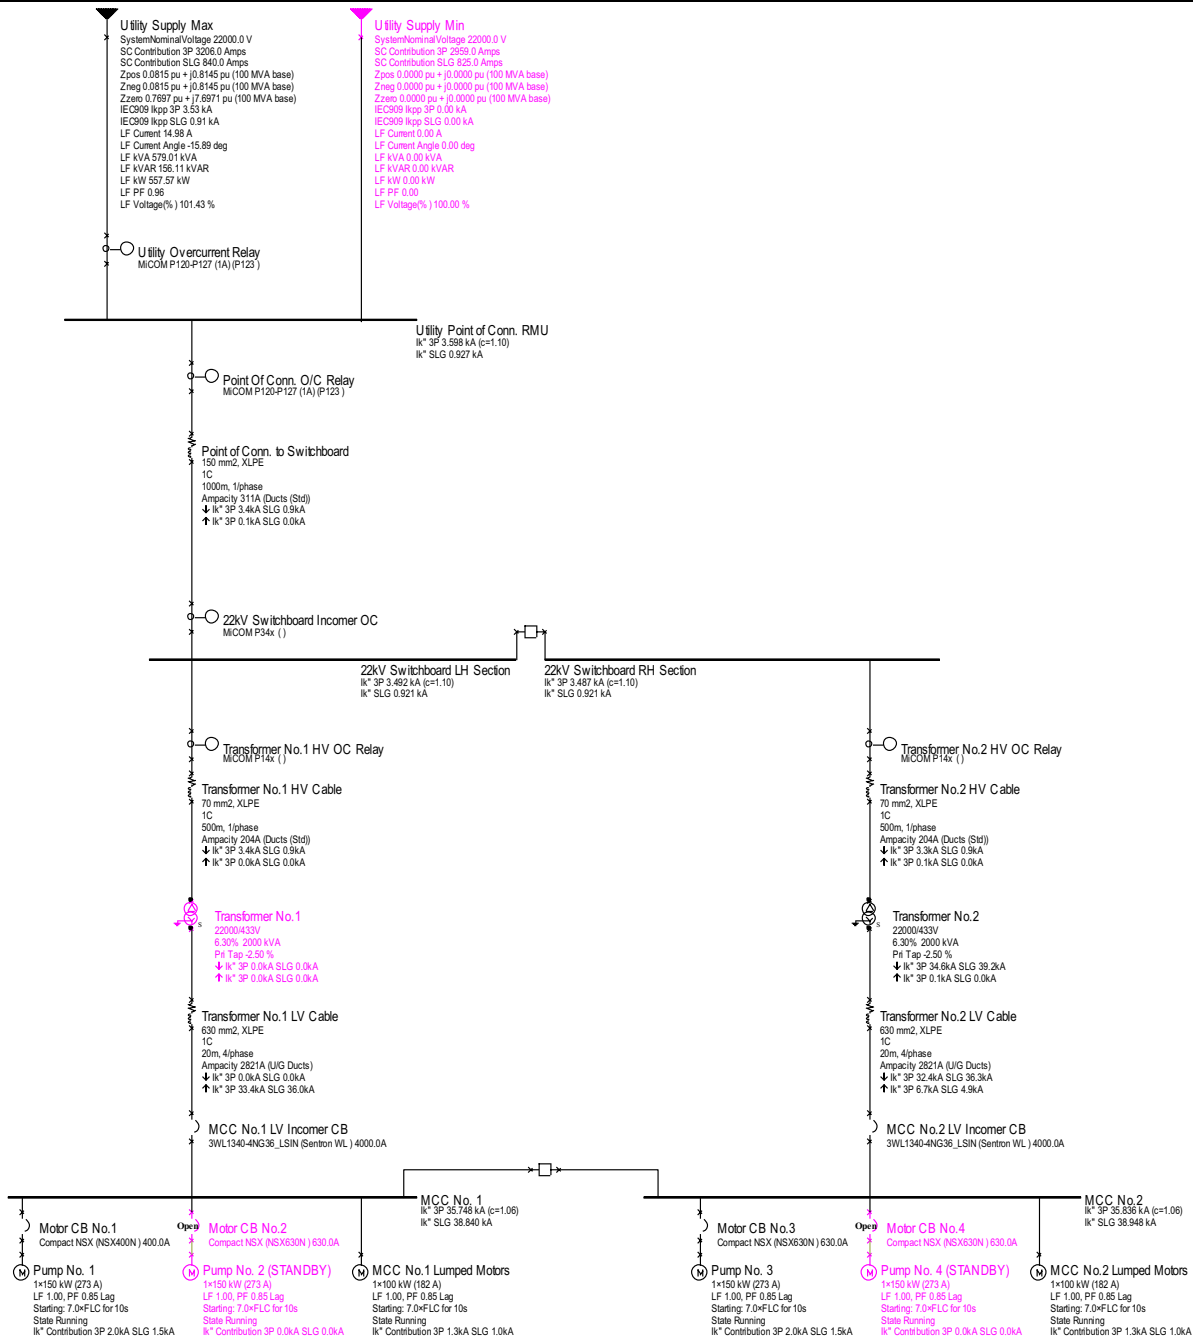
Utility Supply Max
SystemNominalVoltage 22000.0 V
SC Contribution 3P 3206.0 Amps
SC Contribution SLG 840.0 Amps
Zpos 0.0815 pu + j0.8145 pu (100 MVA base)
Zneg 0.0815 pu + j0.8145 pu (100 MVA base)
Zzero 0.7697 pu + j7.6971 pu (100 MVA base)
IEC909 Ikpp 3P 3.53 kA
IEC909 Ikpp SLG 0.91 kA
LF Current 14.98 A
LF Current Angle -15.89 deg
LF kVA 579.01 kVA
LF kVAR 156.11 kVAR
LF kW 557.57 kW
LF PF 0.96
LF Voltage(%) 101.43 %

Utility Supply Min
SystemNominalVoltage 22000.0 V
SC Contribution 3P 2959.0 Amps
SC Contribution SLG 825.0 Amps
Zpos 0.0000 pu + j0.0000 pu (100 MVA base)
Zneg 0.0000 pu + j0.0000 pu (100 MVA base)
Zzero 0.0000 pu + j0.0000 pu (100 MVA base)
IEC909 Ikpp 3P 0.00 kA
IEC909 Ikpp SLG 0.00 kA
LF Current 0.00 A
LF Current Angle 0.00 deg
LF kVA 0.00 kVA
LF kVAR 0.00 kVAR
LF kW 0.00 kW
LF PF 0.00
LF Voltage(%) 100.00 %

Utility Overcurrent Relay
MiCOM P120-P127 (1A) (P123)

Utility Point of Conn. RMU
Ik" 3P 3.598 kA (c=1.10)
Ik" SLG 0.927 kA

Point Of Conn. O/C Relay
MiCOM P120-P127 (1A) (P123)

Point of Conn. to Switchboard
150 mm2, XLPE
1C
1000m, 1/phase
Ampacity 311A (Ducts (Std))
↓ Ik" 3P 3.4kA SLG 0.9kA
↑ Ik" 3P 0.1kA SLG 0.0kA

22kV Switchboard Incomer OC
MiCOM P34x ( )

22kV Switchboard LH Section
Ik" 3P 3.492 kA (c=1.10)
Ik" SLG 0.921 kA

22kV Switchboard RH Section
Ik" 3P 3.487 kA (c=1.10)
Ik" SLG 0.921 kA

Transformer No.1 HV OC Relay
MiCOM P14x ( )

Transformer No.1 HV Cable
70 mm2, XLPE
1C
500m, 1/phase
Ampacity 204A (Ducts (Std))
↓ Ik" 3P 3.4kA SLG 0.9kA
↑ Ik" 3P 0.0kA SLG 0.0kA

Transformer No.2 HV OC Relay
MiCOM P14x ( )

Transformer No.2 HV Cable
70 mm2, XLPE
1C
500m, 1/phase
Ampacity 204A (Ducts (Std))
↓ Ik" 3P 3.3kA SLG 0.9kA
↑ Ik" 3P 0.1kA SLG 0.0kA

Transformer No.1
22000/433V
6.30% 2000 kVA
Pri Tap -2.50 %
↓ Ik" 3P 0.0kA SLG 0.0kA
↑ Ik" 3P 0.0kA SLG 0.0kA

Transformer No.2
22000/433V
6.30% 2000 kVA
Pri Tap -2.50 %
↓ Ik" 3P 34.6kA SLG 39.2kA
↑ Ik" 3P 0.1kA SLG 0.0kA

Transformer No.1 LV Cable
630 mm2, XLPE
1C
20m, 4/phase
Ampacity 2821A (U/G Ducts)
↓ Ik" 3P 0.0kA SLG 0.0kA
↑ Ik" 3P 33.4kA SLG 36.0kA

Transformer No.2 LV Cable
630 mm2, XLPE
1C
20m, 4/phase
Ampacity 2821A (U/G Ducts)
↓ Ik" 3P 32.4kA SLG 36.3kA
↑ Ik" 3P 6.7kA SLG 4.9kA

MCC No.1 LV Incomer CB
3WL1340-4NG36_LSIN (Sentron WL) 4000.0A

MCC No.2 LV Incomer CB
3WL1340-4NG36_LSIN (Sentron WL) 4000.0A

MCC No. 1
Ik" 3P 35.748 kA (c=1.06)
Ik" SLG 38.840 kA

MCC No.2
Ik" 3P 35.836 kA (c=1.06)
Ik" SLG 38.948 kA

Motor CB No.1
Compact NSX (NSX400N) 400.0A

Open
Motor CB No.2
Compact NSX (NSX630N) 630.0A

Motor CB No.3
Compact NSX (NSX630N) 630.0A

Open
Motor CB No.4
Compact NSX (NSX630N) 630.0A

M Pump No. 1
1×150 kW (273 A)
LF 1.00, PF 0.85 Lag
Starting: 7.0×FLC for 10s
State Running
Ik" Contribution 3P 2.0kA SLG 1.5kA

M Pump No. 2 (STANDBY)
1×150 kW (273 A)
LF 1.00, PF 0.85 Lag
Starting: 7.0×FLC for 10s
State Running
Ik" Contribution 3P 0.0kA SLG 0.0kA

M MCC No.1 Lumped Motors
1×100 kW (182 A)
LF 1.00, PF 0.85 Lag
Starting: 7.0×FLC for 10s
State Running
Ik" Contribution 3P 1.3kA SLG 1.0kA

M Pump No. 3
1×150 kW (273 A)
LF 1.00, PF 0.85 Lag
Starting: 7.0×FLC for 10s
State Running
Ik" Contribution 3P 2.0kA SLG 1.5kA

M Pump No. 4 (STANDBY)
1×150 kW (273 A)
LF 1.00, PF 0.85 Lag
Starting: 7.0×FLC for 10s
State Running
Ik" Contribution 3P 0.0kA SLG 0.0kA

M MCC No.2 Lumped Motors
1×100 kW (182 A)
LF 1.00, PF 0.85 Lag
Starting: 7.0×FLC for 10s
State Running
Ik" Contribution 3P 1.3kA SLG 1.0kA